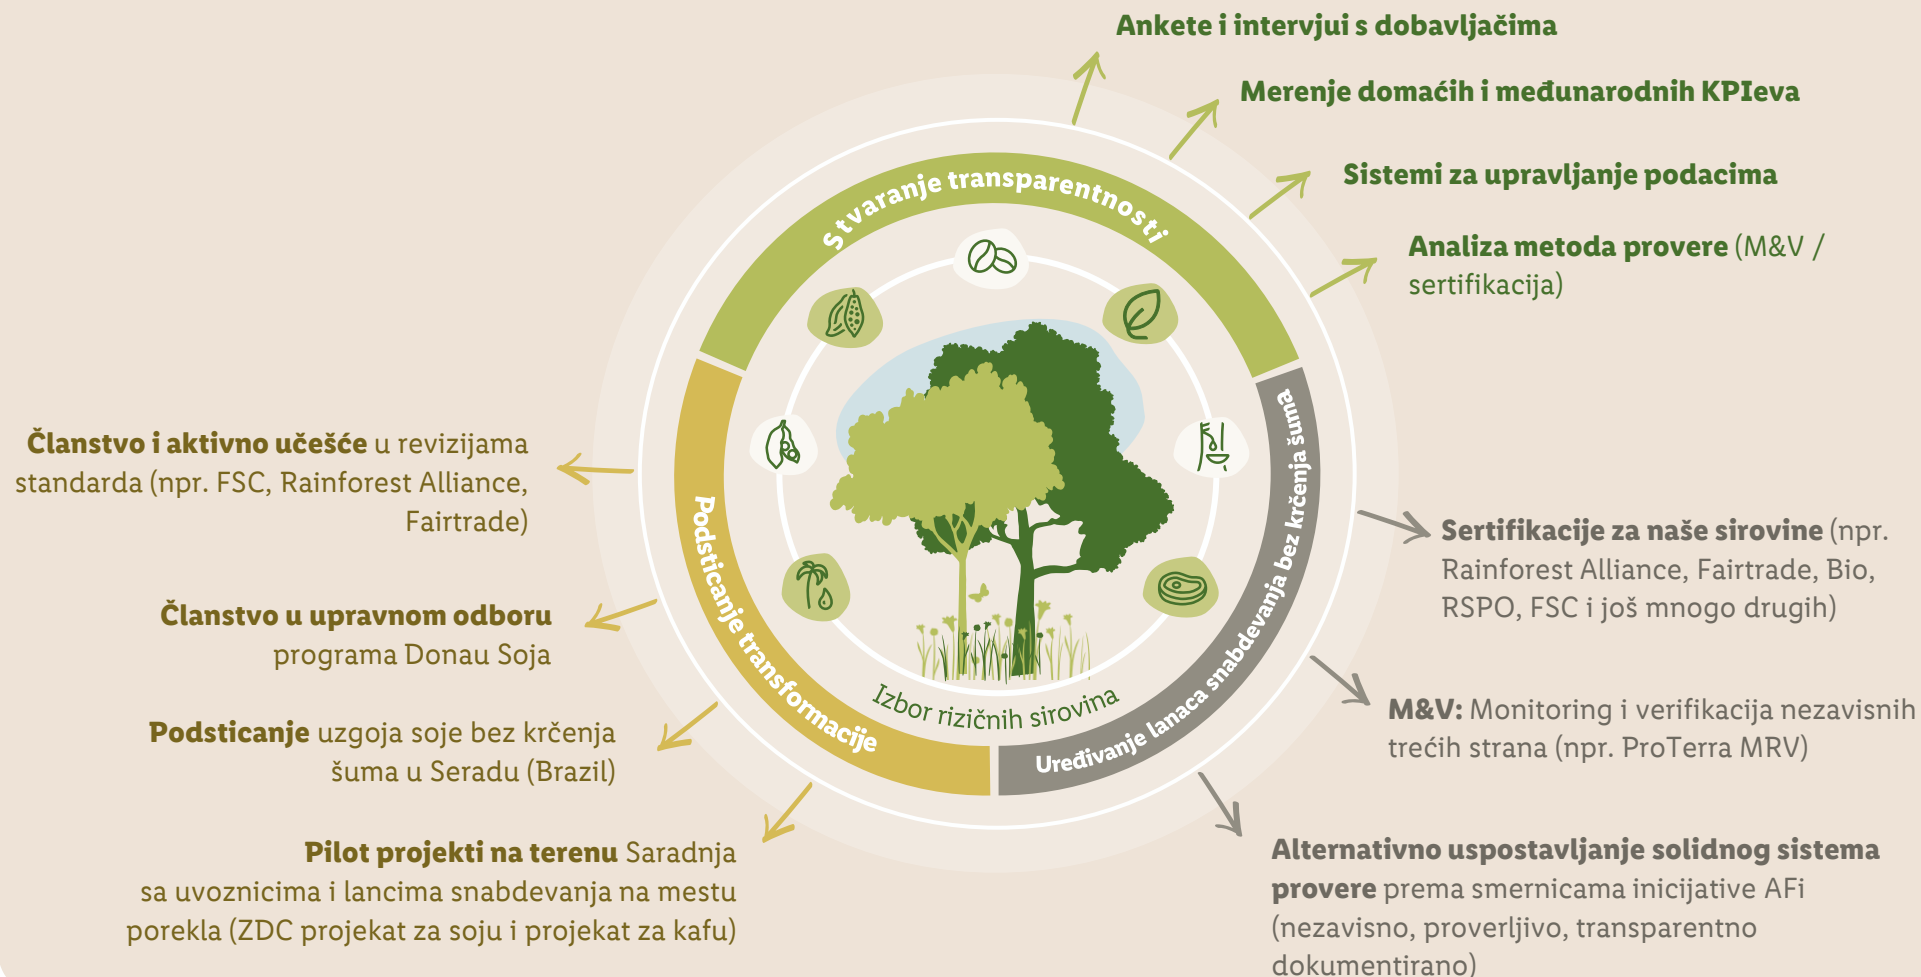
Ankete i intervjui s dobavljačima

Merenje domaćih i međunarodnih KPIeva

Sistemi za upravljanje podacima

Analiza metoda provere (M&V / sertifikacija)

Stvaranje transparentnosti

Podsticanje transformacije

Uređivanje lanaca snabdevanja bez krčenja šuma

Izbor rizičnih sirovina

Članstvo i aktivno učešće u revizijama standarda (npr. FSC, Rainforest Alliance, Fairtrade)

Članstvo u upravnom odboru programa Donau Soja

Podsticanje uzgoja soje bez krčenja šuma u Seradu (Brazil)

Pilot projekti na terenu Saradnja sa uvoznicima i lancima snabdevanja na mestu porekla (ZDC projekat za soju i projekat za kafu)

Sertifikacije za naše sirovine (npr. Rainforest Alliance, Fairtrade, Bio, RSPO, FSC i još mnogo drugih)

M&V: Monitoring i verifikacija nezavisnih trećih strana (npr. ProTerra MRV)

Alternativno uspostavljanje solidnog sistema provere prema smernicama inicijative AFi (nezavisno, proverljivo, transparentno dokumentirano)